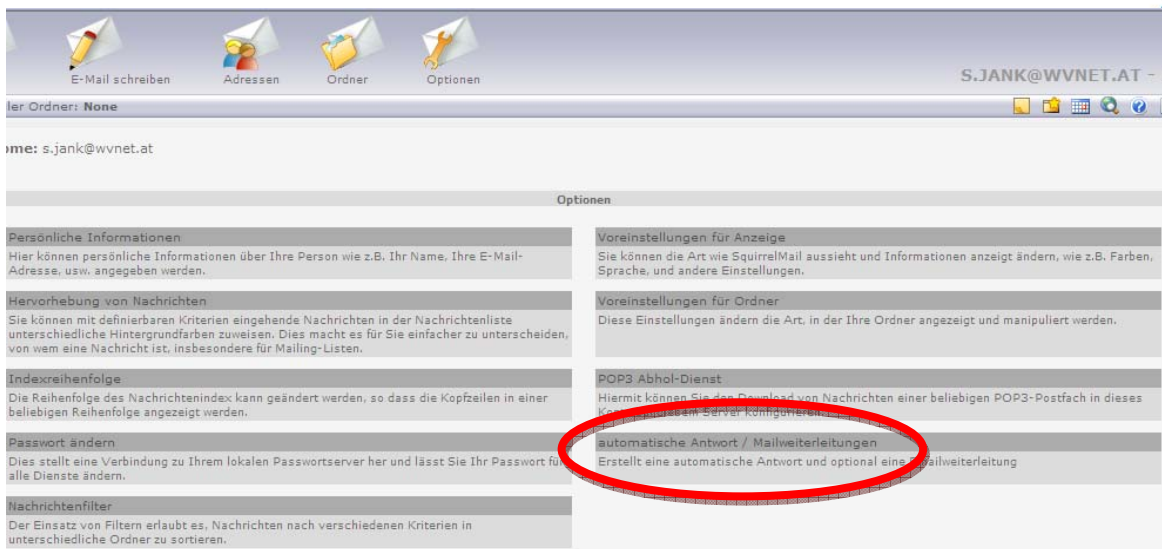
E-Mail schreiben Adressen Ordner Optionen

S.JANK@WVNET.AT -

ler Ordner: None

ome: s.jank@wvnet.at

Optionen

Persönliche Informationen
Hier können persönliche Informationen über Ihre Person wie z.B. Ihr Name, Ihre E-Mail-Adresse, usw. angegeben werden.

Hervorhebung von Nachrichten
Sie können mit definierbaren Kriterien eingehende Nachrichten in der Nachrichtenliste unterschiedliche Hintergrundfarben zuweisen. Dies macht es für Sie einfacher zu unterscheiden, von wem eine Nachricht ist, insbesondere für Mailing-Listen.

Indexreihenfolge
Die Reihenfolge des Nachrichtenindex kann geändert werden, so dass die Kopfzeilen in einer beliebigen Reihenfolge angezeigt werden.

Passwort ändern
Dies stellt eine Verbindung zu Ihrem lokalen Passwortserver her und lässt Sie Ihr Passwort für alle Dienste ändern.

Nachrichtenfilter
Der Einsatz von Filtern erlaubt es, Nachrichten nach verschiedenen Kriterien in unterschiedliche Ordner zu sortieren.

Voreinstellungen für Anzeige
Sie können die Art wie SquirrelMail aussieht und Informationen anzeigt ändern, wie z.B. Farben, Sprache, und andere Einstellungen.

Voreinstellungen für Ordner
Diese Einstellungen ändern die Art, in der Ihre Ordner angezeigt und manipuliert werden.

POP3 Abhol-Dienst
Hiermit können Sie den Download von Nachrichten einer beliebigen POP3-Postfach in dieses Ko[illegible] Server konfigurieren.

automatische Antwort / Mailweiterleitungen
Erstellt eine automatische Antwort und optional eine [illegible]ailweiterleitung